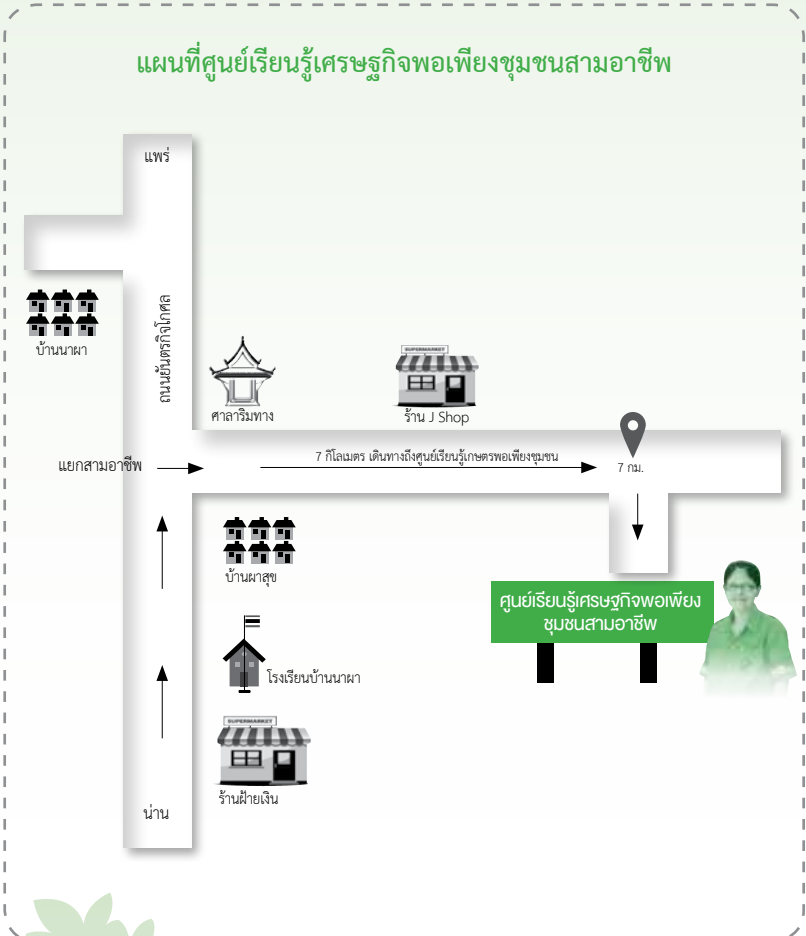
แผนที่ศูนย์เรียนรู้เศรษฐกิจพอเพียงชุมชนสามอาชีพ

แพร่

ถนนยันตรกิจโกศล

บ้านนาผา

ศาลาริมทาง

SUPERMARKET

ร้าน J Shop

แยกสามอาชีพ

7 กิโลเมตร เดินทางถึงศูนย์เรียนรู้เกษตรพอเพียงชุมชน

7 กม.

บ้านผาสุข

ศูนย์เรียนรู้เศรษฐกิจพอเพียง ชุมชนสามอาชีพ

โรงเรียนบ้านนาผา

SUPERMARKET

ร้านฝ้ายเงิน

น่าน